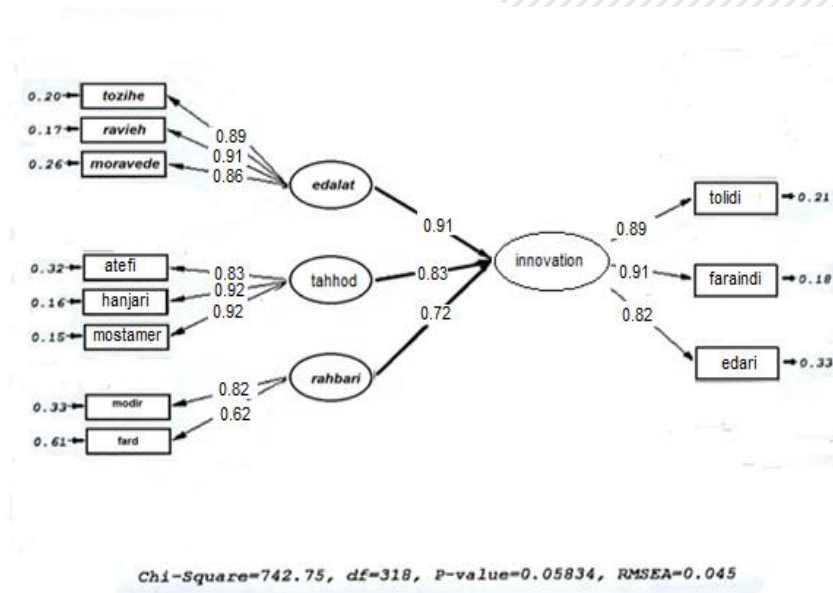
0.20 tozihe
0.17 ravieh
0.26 moravede
0.89
0.91
0.86
edalat
0.91
0.32 atefi
0.16 hanjari
0.15 mostamer
0.83
0.92
0.92
tahhod
0.83
0.72
innovation
0.33 modir
0.61 fard
0.82
0.62
rahbari
0.89
0.91
0.82
tolidi 0.21
faraindi 0.18
edari 0.33

Chi-Square=742.75, df=318, P-value=0.05834, RMSEA=0.045